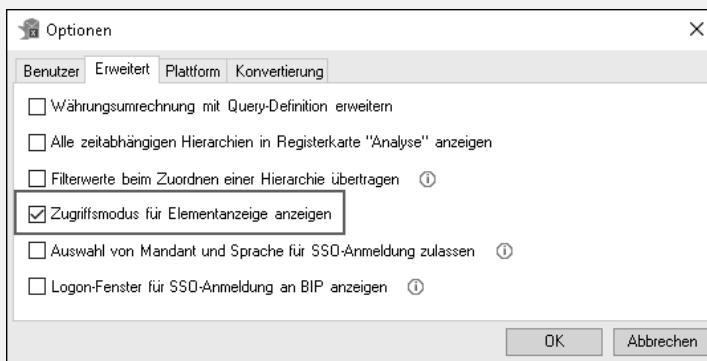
Optionen

Benutzer | Erweitert | Plattform | Konvertierung

☐ Währungsumrechnung mit Query-Definition erweitern

☐ Alle zeitabhängigen Hierarchien in Registerkarte "Analyse" anzeigen

☐ Filterwerte beim Zuordnen einer Hierarchie übertragen ⓘ

☑ Zugriffsmodus für Elementanzeige anzeigen

☐ Auswahl von Mandant und Sprache für SSO-Anmeldung zulassen ⓘ

☐ Logon-Fenster für SSO-Anmeldung an BIP anzeigen ⓘ

OK | Abbrechen